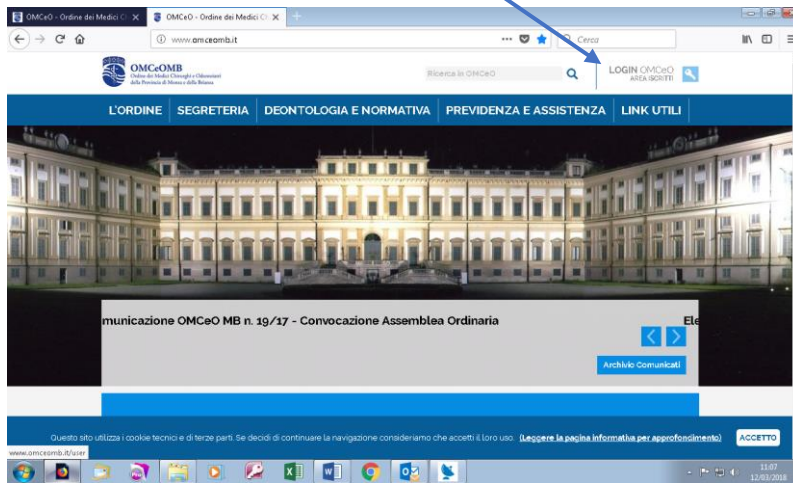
OMCeO - Ordine dei Medici Ch
OMCeO - Ordine dei Medici C
www.omceomb.it
Cerca

OMCeOMB
Ordine dei Medici Chirurghi e Odontoiatri della Provincia di Monza e della Brianza

Ricerca in OMCeO
LOGIN OMCeO AREA ISCRITTI

L'ORDINE | SEGRETERIA | DEONTOLOGIA E NORMATIVA | PREVIDENZA E ASSISTENZA | LINK UTILI

municazione OMCeO MB n. 19/17 - Convocazione Assemblea Ordinaria
Ele

Archivio Comunicati

Questo sito utilizza i cookie tecnici e di terze parti. Se decidi di continuare la navigazione consideriamo che accetti il loro uso. (Leggere la pagina informativa per approfondimento)
ACCETTO

www.omceomb.it/user

11:07
12/03/2018